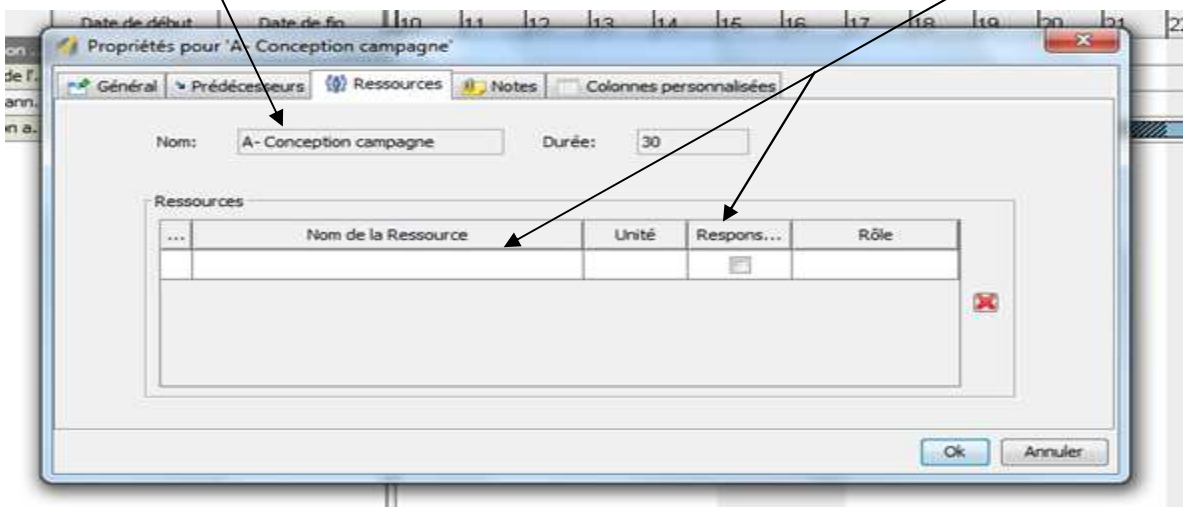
Date de début | Date de fin | 10 | 11 | 12 | 13 | 14 | 15 | 16 | 17 | 18 | 19 | 20 | 21 | 22

on
de l'.
ann.
n a.

Propriétés pour 'A- Conception campagne'

Général | Prédécesseurs | Ressources | Notes | Colonnes personnalisées

Nom: A- Conception campagne Durée: 30

Ressources

| ... | Nom de la Ressource | Unité | Respons... | Rôle |
|---|---|---|---|---|
| | | | | |

Ok Annuler